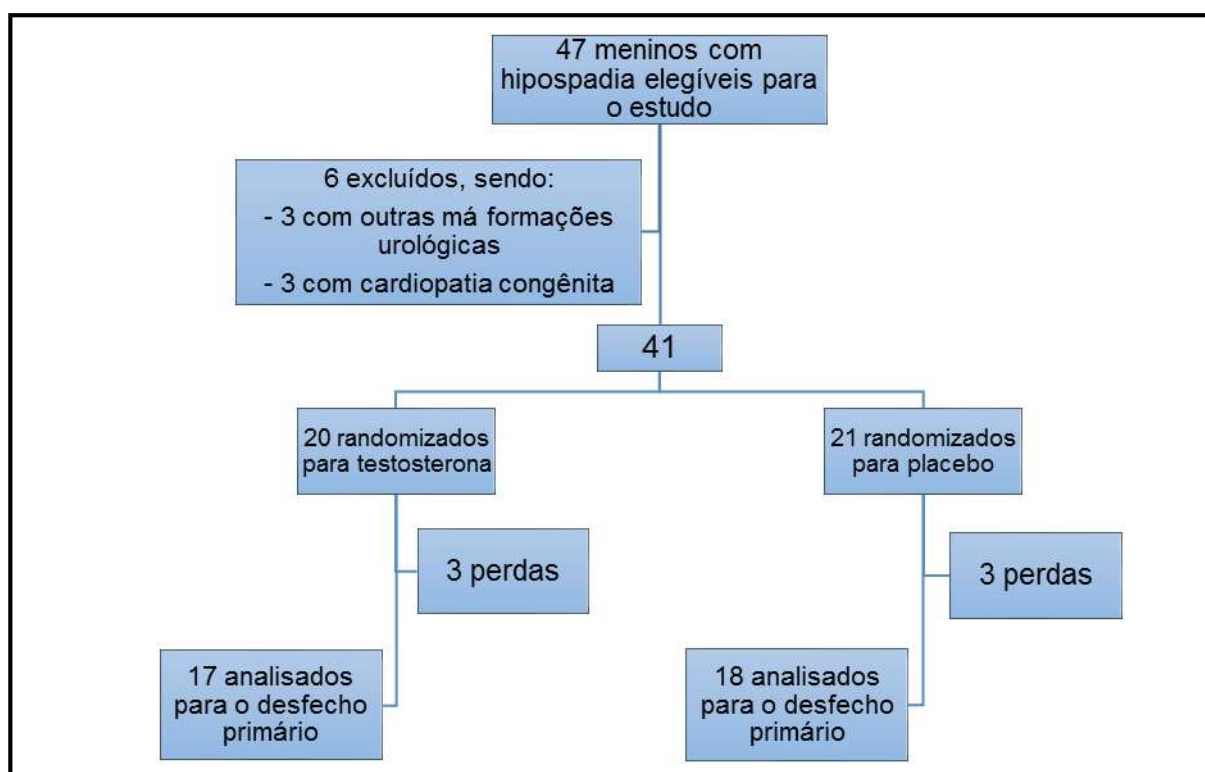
47 meninos com hipospadia elegíveis para o estudo

6 excluídos, sendo:
- 3 com outras má formações urológicas
- 3 com cardiopatia congênita

41

20 randomizados para testosterona

3 perdas

17 analisados para o desfecho primário

21 randomizados para placebo

3 perdas

18 analisados para o desfecho primário